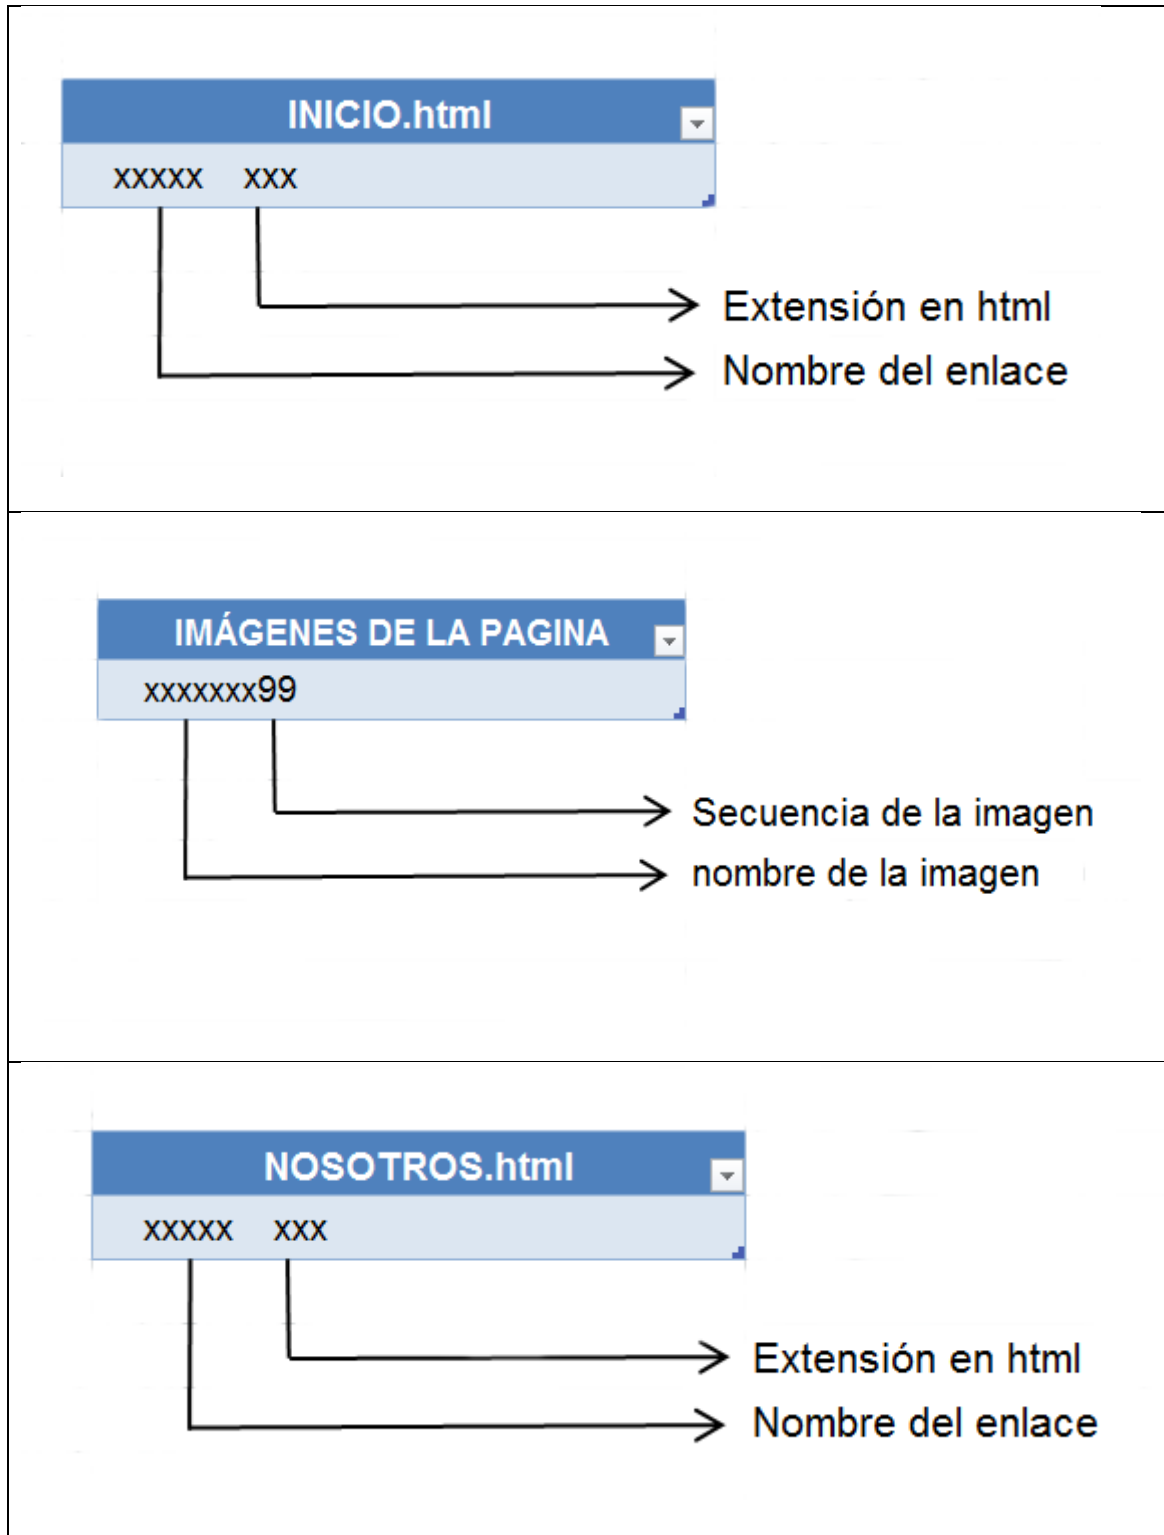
INICIO.html

xxxxx xxx

Extensión en html

Nombre del enlace

IMÁGENES DE LA PAGINA

xxxxxxx99

Secuencia de la imagen

nombre de la imagen

NOSOTROS.html

xxxxx xxx

Extensión en html

Nombre del enlace